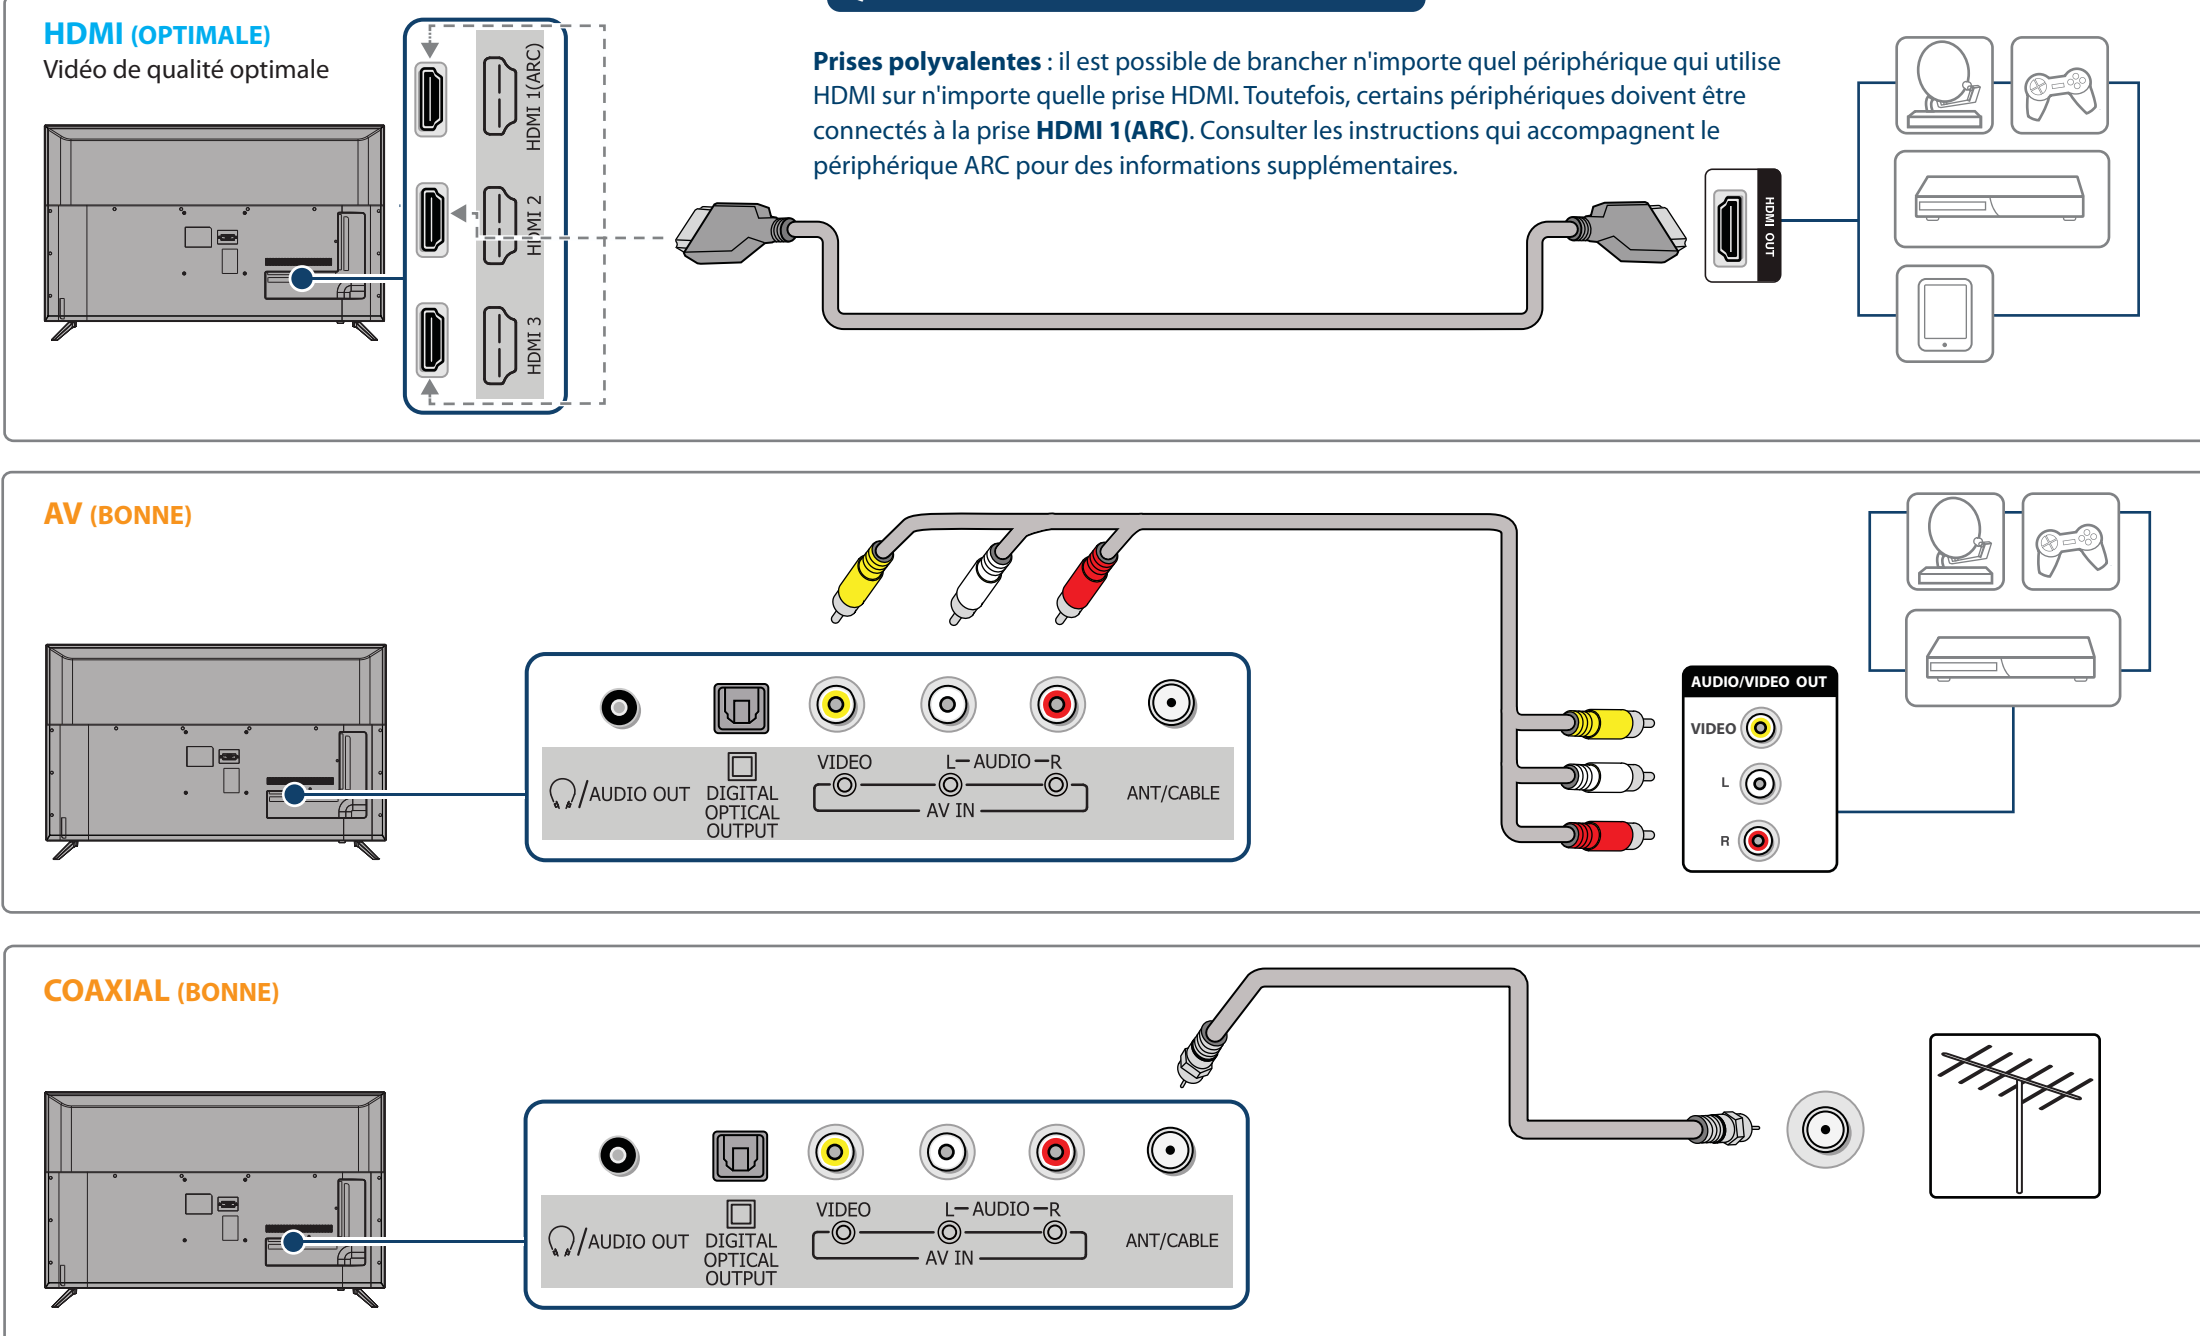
HDMI (OPTIMALE)
Vidéo de qualité optimale

HDMI 1(ARC)
HDMI 2
HDMI 3

Prises polyvalentes : il est possible de brancher n'importe quel périphérique qui utilise HDMI sur n'importe quelle prise HDMI. Toutefois, certains périphériques doivent être connectés à la prise HDMI 1(ARC). Consulter les instructions qui accompagnent le périphérique ARC pour des informations supplémentaires.

HDMI OUT

AV (BONNE)

/AUDIO OUT
DIGITAL OPTICAL OUTPUT
VIDEO
L— AUDIO —R
AV IN
ANT/CABLE

AUDIO/VIDEO OUT
VIDEO
L
R

COAXIAL (BONNE)

/AUDIO OUT
DIGITAL OPTICAL OUTPUT
VIDEO
L— AUDIO —R
AV IN
ANT/CABLE